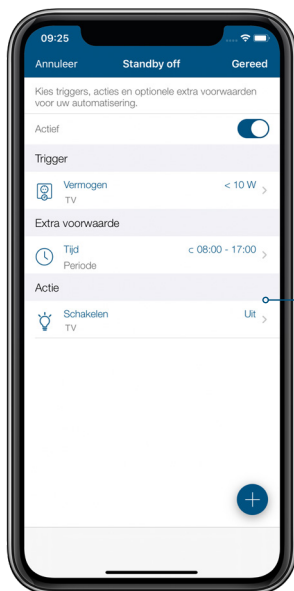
09:25

Annuleer Standby off Gereed

Kies triggers, acties en optionele extra voorwaarden voor uw automatisering.

Actief

Trigger

Vermogen < 10 W
TV

Extra voorwaarde

Tijd c 08:00 - 17:00
Periode

Actie

Schakelen Uit
TV